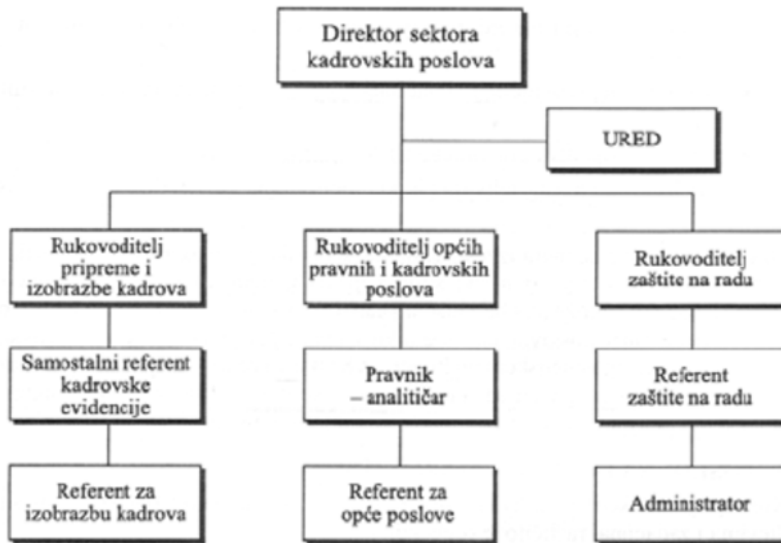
Direktor sektora kadrovskih poslova

URED

Rukovoditelj pripreme i izobrazbe kadrova

Rukovoditelj općih pravnih i kadrovskih poslova

Rukovoditelj zaštite na radu

Samostalni referent kadrovske evidencije

Pravnik – analitičar

Referent zaštite na radu

Referent za izobrazbu kadrova

Referent za opće poslove

Administrator